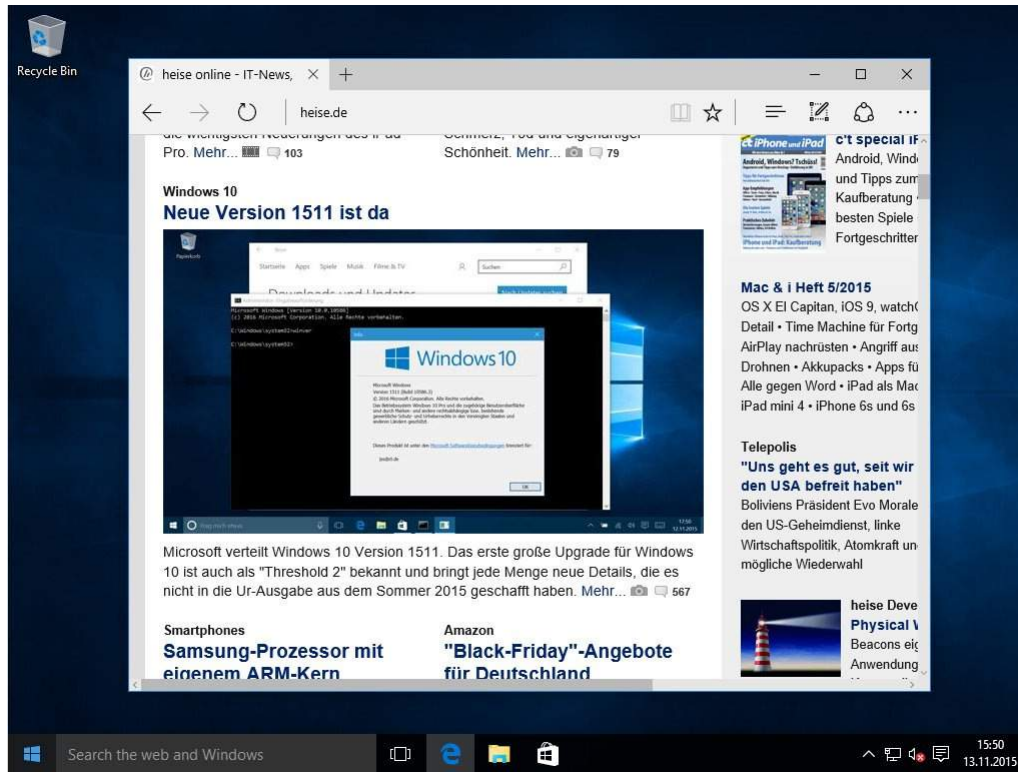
Recycle Bin

heise online - IT-News, ×

heise.de

die wichtigsten Neuerungen des iPad Pro. Mehr... 103

Schmerz, Tod und eigenartiger Schönheit. Mehr... 79

Windows 10

Neue Version 1511 ist da

Windows 10

Microsoft verteilt Windows 10 Version 1511. Das erste große Upgrade für Windows 10 ist auch als "Threshold 2" bekannt und bringt jede Menge neue Details, die es nicht in die Ur-Ausgabe aus dem Sommer 2015 geschafft haben. Mehr... 567

Smartphones

Samsung-Prozessor mit eigenem ARM-Kern

Amazon

"Black-Friday"-Angebote für Deutschland

c't iPhone und iPad

c't special iP
Android, Wind
und Tipps zum
Kaufberatung
besten Spiele
Fortgeschritten

Mac & i Heft 5/2015

OS X El Capitan, iOS 9, watch
Detail • Time Machine für Fortg
AirPlay nachrüsten • Angriff aus
Drohnen • Akkupacks • Apps fü
Alle gegen Word • iPad als Mac
iPad mini 4 • iPhone 6s und 6s

Telepolis

"Uns geht es gut, seit wir den USA befreit haben"

Boliviens Präsident Evo Morale
den US-Geheimdienst, linke
Wirtschaftspolitik, Atomkraft un
mögliche Wiederwahl

heise Deve
Physical V
Beacons eig
Anwendung

Search the web and Windows

15:50
13.11.2015